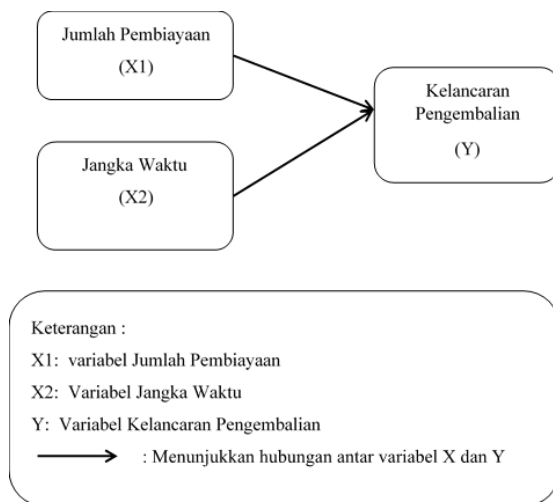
Jumlah Pembiayaan

(X1)

Jangka Waktu

(X2)

Kelancaran Pengembalian

(Y)

Keterangan :

X1: variabel Jumlah Pembiayaan

X2: Variabel Jangka Waktu

Y: Variabel Kelancaran Pengembalian

: Menunjukkan hubungan antar variabel X dan Y